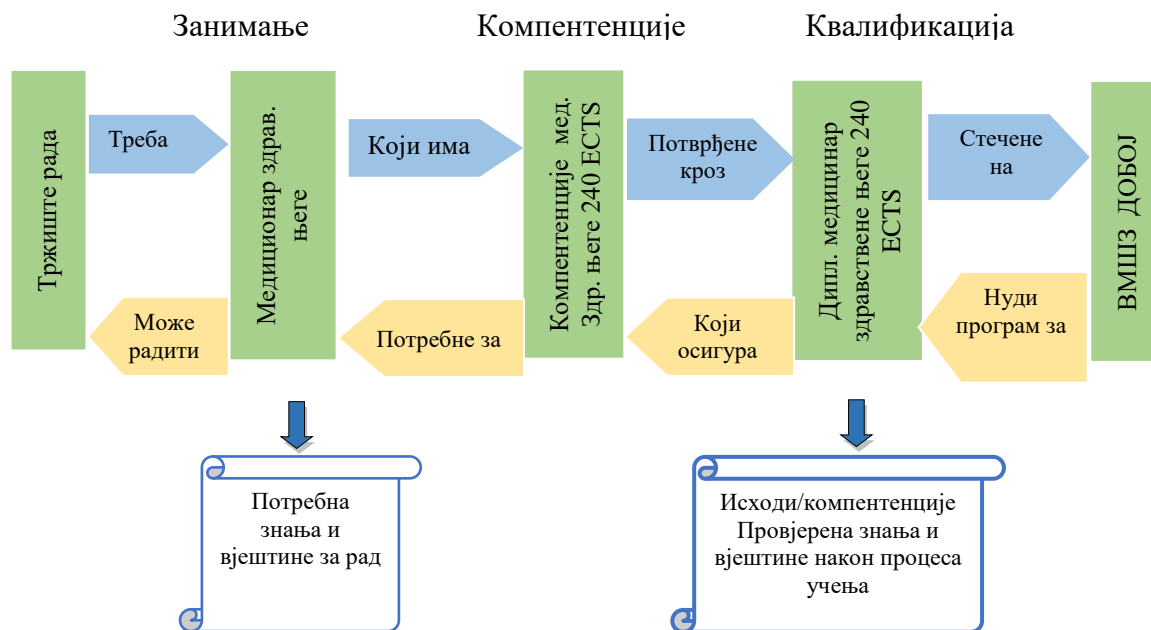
Занимање

Компентенције

Квалификација

Тржиште рада

Треба

Медиционар здрав. његе

Који има

Компентенције мед. здр. његе 240 ECTS

Потврђене кроз

Дипл. медицинар здравствене његе 240 ECTS

Стечене на

ВМШЗ ДОБОЈ

Нуди програм за

Који осигура

Потребне за

Може радити

Потребна знања и вјештине за рад

Исходи/компентенције Провјерена знања и вјештине након процеса учења